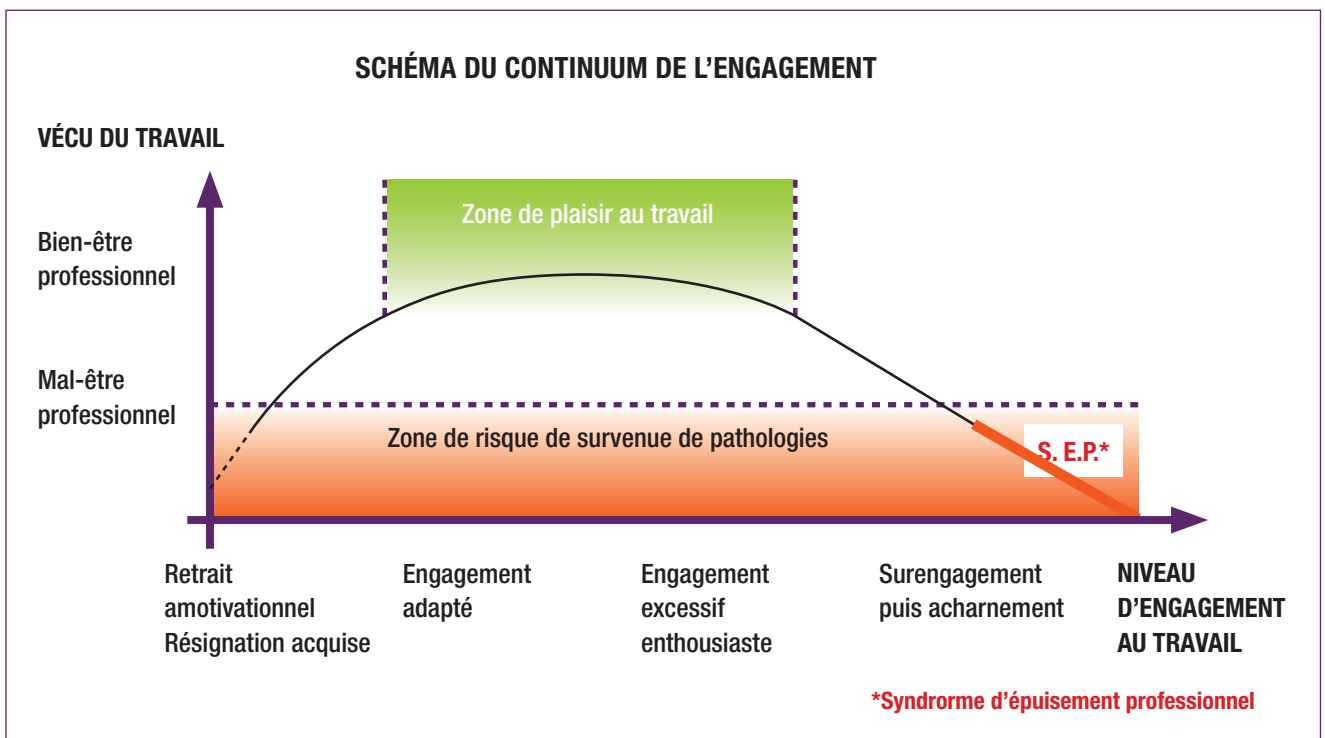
SCHÉMA DU CONTINUUM DE L'ENGAGEMENT

VÉCU DU TRAVAIL

Bien-être professionnel

Mal-être professionnel

Zone de plaisir au travail

Zone de risque de survenue de pathologies

S. E.P.*

Retrait amotivationnel Résignation acquise

Engagement adapté

Engagement excessif enthousiaste

Surengagement puis acharnement

NIVEAU D'ENGAGEMENT AU TRAVAIL

*Syndrorme d'épuisement professionnel